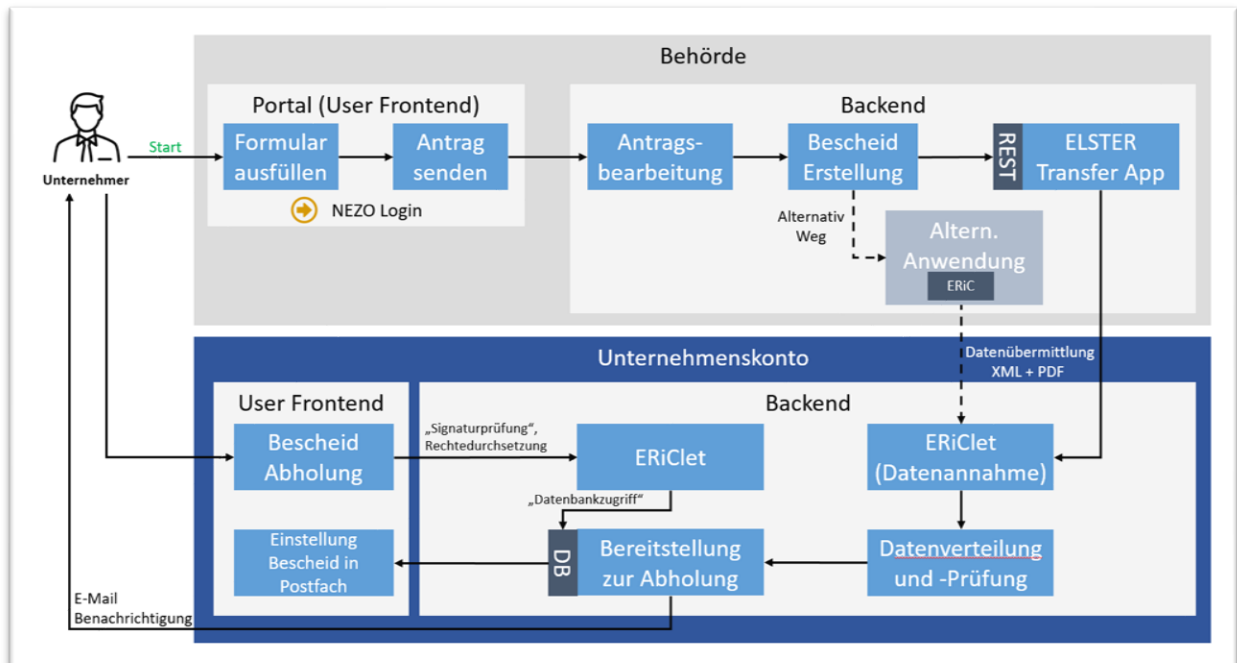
Behörde

Unternehmer

Start

Portal (User Frontend)

Formular ausfüllen

Antrag senden

NEZO Login

Backend

Antragsbearbeitung

Bescheid Erstellung

REST

ELSTER Transfer App

Alternativ Weg

Altern. Anwendung

ERiC

Unternehmenskonto

Datenübermittlung XML + PDF

User Frontend

Bescheid Abholung

„Signaturprüfung", Rechtedurchsetzung

Backend

ERiClet

ERiClet (Datenannahme)

„Datenbankzugriff"

Einstellung Bescheid in Postfach

DB

Bereitstellung zur Abholung

Datenverteilung und -Prüfung

E-Mail Benachrichtigung